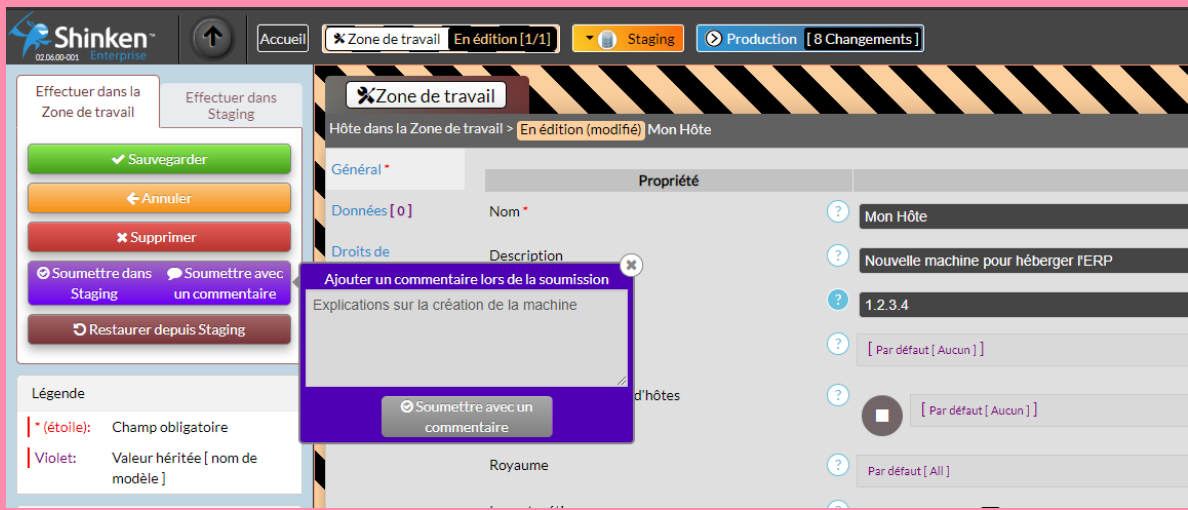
Shinken Enterprise
02.06.00-001

Accueil

Zone de travail En édition [1/1]

Staging

Production [ 8 Changements ]

Effectuer dans la Zone de travail

Effectuer dans Staging

Sauvegarder

Annuler

Supprimer

Soumettre dans Staging

Soumettre avec un commentaire

Restaurer depuis Staging

Légende

* (étoile): Champ obligatoire

Violet: Valeur héritée [ nom de modèle ]

Zone de travail

Hôte dans la Zone de travail > En édition (modifié) Mon Hôte

Général *

Données [ 0 ]

Droits de

Propriété

Nom *

Mon Hôte

Description

Nouvelle machine pour héberger l'ERP

1.2.3.4

[ Par défaut [ Aucun ] ]

d'hôtes

[ Par défaut [ Aucun ] ]

Royaume

Par défaut [ All ]

Ajouter un commentaire lors de la soumission

Explications sur la création de la machine

Soumettre avec un commentaire